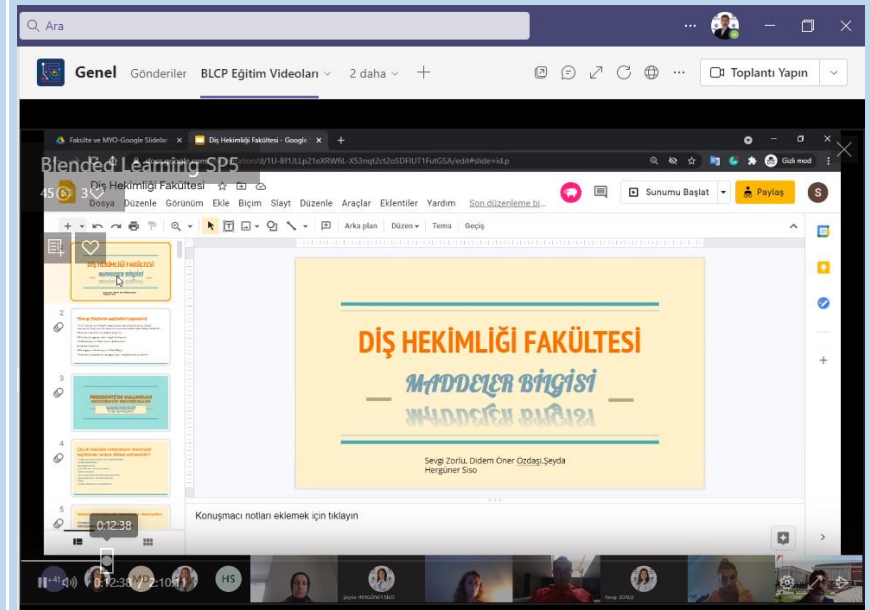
Ara

Genel Gönderiler BLCP Eğitim Videoları 2 daha +

Toplantı Yapın

Fakülte ve MYO-Google Slides Diş Hekimliği Fakültesi - Google +

Blended Learning SP5

45 3

docs.google.com/presentation/d/1U-Bf1JLLp21eXRWfiL-X53nqt2ct2oSDFIUT1FutGSA/edit#slide=id.p

Diş Hekimliği Fakültesi

Dosya Düzenle Görünüm Ekle Biçim Slayt Düzenle Araçlar Eklentiler Yardım Son düzenleme bi...

Sunumu Başlat Paylaş

Arka plan Düzen Tema Geçiş

DİŞ HEKİMLİĞİ FAKÜLTESİ

MADDELER BİLGİSİ

Sevgi Zorlu, Didem Oner Özdaş, Şeyda Hergüner Siso

Konuşmacı notlarını eklemek için tıklayın

0:12:38

0:12:38 / 2:10:11

HS

Şeyda HERGÜNER SİSO

Sevgi ZORLU